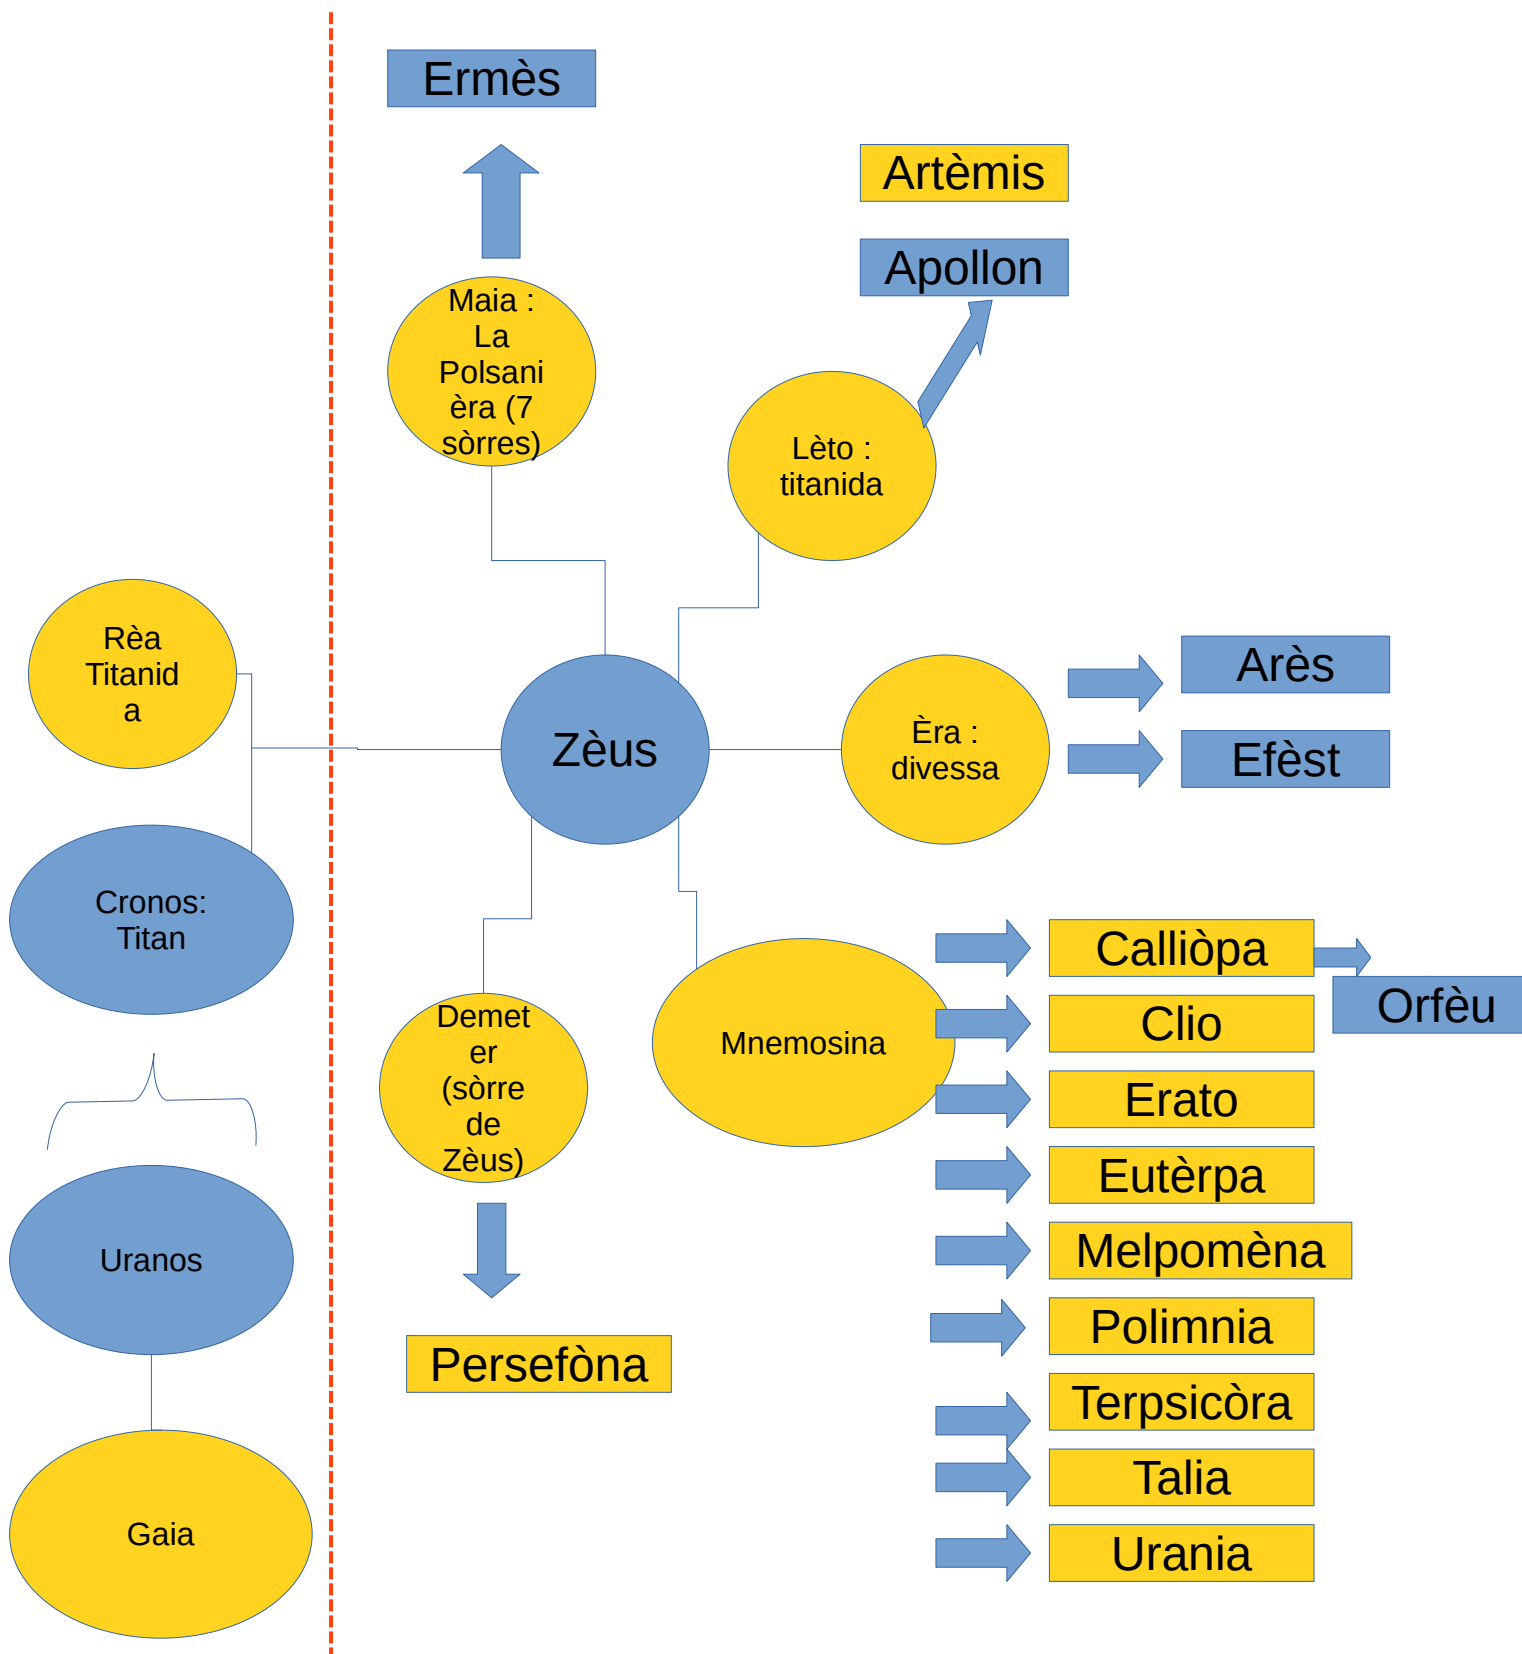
Ermès

Artèmis

Apollon

Maia : La Polsanièra (7 sòrres)

Lèto : titanida

Rèa Titanida

Zèus

Èra : divessa

Arès

Efèst

Cronos: Titan

Demeter (sòrre de Zèus)

Mnemosina

Calliòpa

Orfèu

Clio

Erato

Eutèrpa

Melpomèna

Polimnia

Terpsicòra

Talia

Urania

Uranos

Persefòna

Gaia